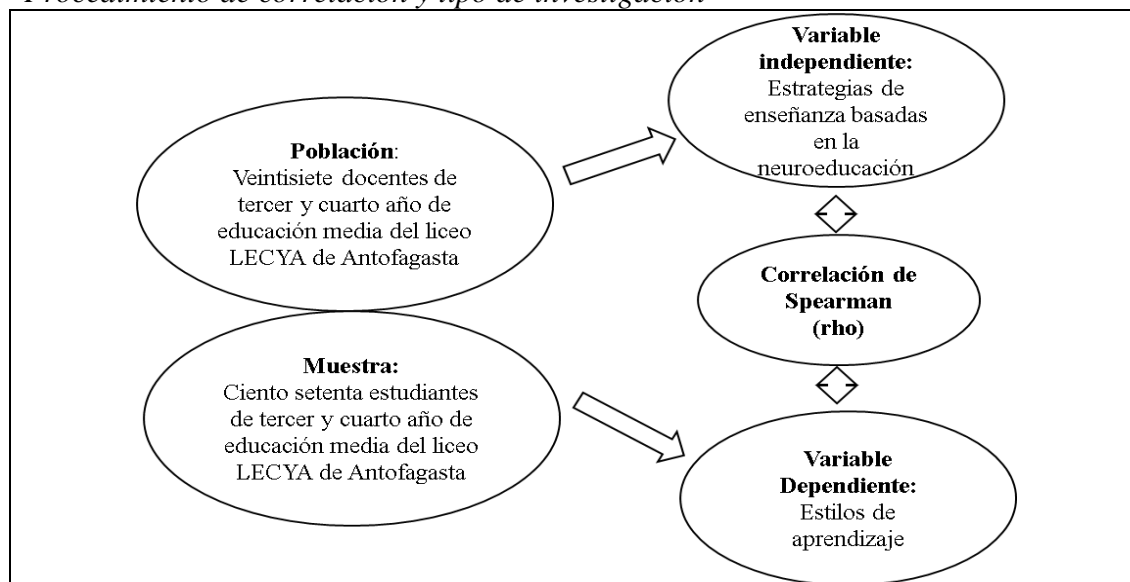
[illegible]

**Población**: Veintisiete docentes de tercer y cuarto año de educación media del liceo LECYA de Antofagasta

**Variable independiente:** Estrategias de enseñanza basadas en la neuroeducación

**Correlación de Spearman (rho)**

**Muestra:** Ciento setenta estudiantes de tercer y cuarto año de educación media del liceo LECYA de Antofagasta

**Variable Dependiente:** Estilos de aprendizaje